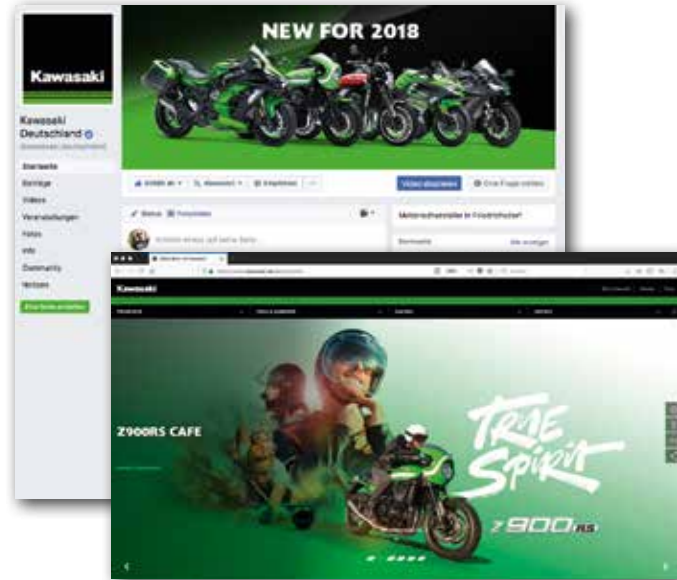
NEW FOR 2018

Kawasaki

Kawasaki Deutschland

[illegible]

Startseite
Beiträge
Videos
Veranstaltungen
Fotos
Info
Community
Notizen

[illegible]

Video ansehen

Eine Frage stellen

Status

Fotos/Video

Motorradhersteller in Friedrichshafen

Community

Alle anzeigen

Kawasaki

Z900RS CAFE

TRUE Spirit

Z900RS